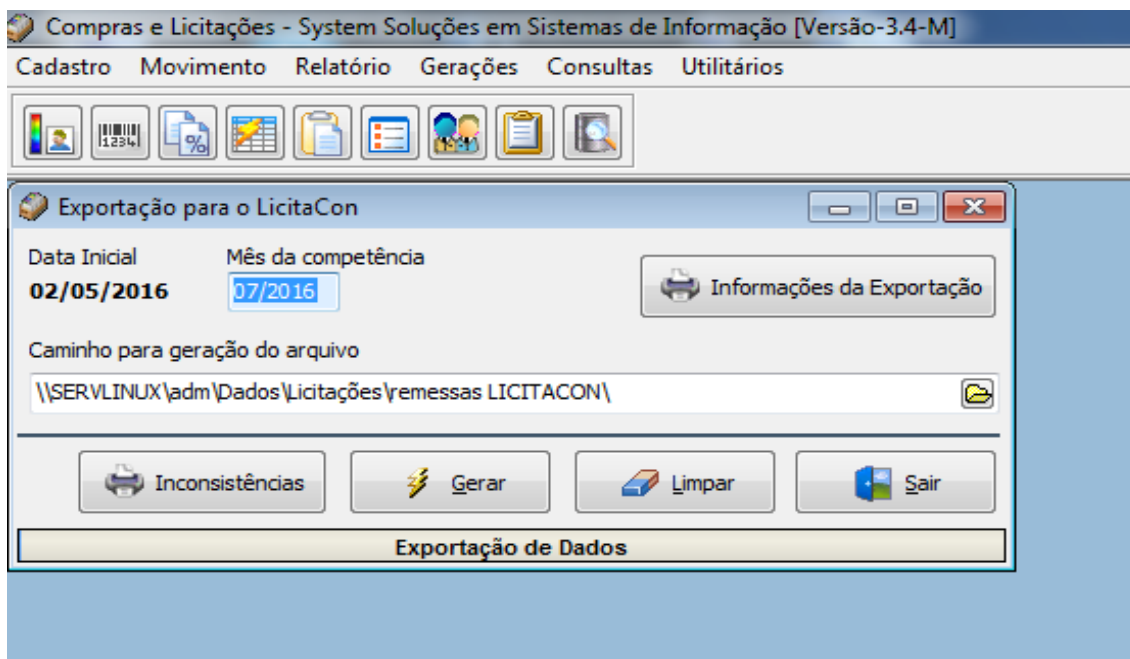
Compras e Licitações - System Soluções em Sistemas de Informação [Versão-3.4-M]

Cadastro Movimento Relatório Gerações Consultas Utilitários

Exportação para o LicitaCon

Data Inicial
02/05/2016

Mês da competência
07/2016

Informações da Exportação

Caminho para geração do arquivo
\\SERVLINUX\adm\Dados\Licitações\remessas LICITACON\

Inconsistências Gerar Limpar Sair

Exportação de Dados